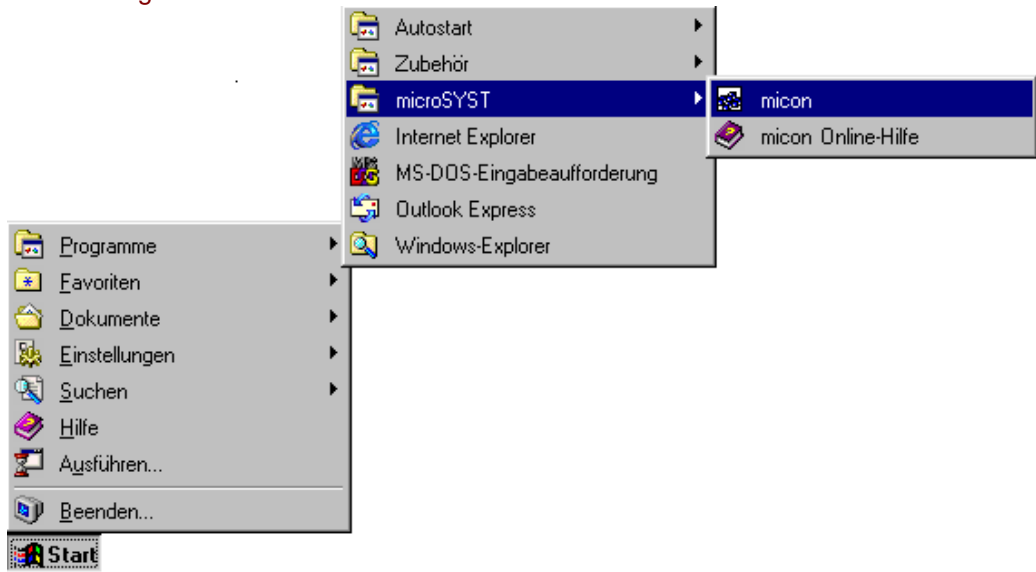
Autostart
Zubehör
microSYST
Internet Explorer
MS-DOS-Eingabeaufforderung
Outlook Express
Windows-Explorer

micon
micon Online-Hilfe

Programme
Favoriten
Dokumente
Einstellungen
Suchen
Hilfe
Ausführen...
Beenden...

Start